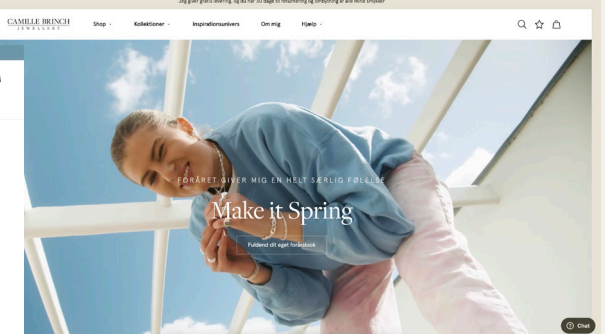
Vi giver gratis levering, og du har 30 dage til returnering og ombytning af alle mine smykker

CAMILLE BRINCH
JEWELLERY

Shop
Kollektioner
Inspirationsunivers
Om mig
Hjælp

FORÅRET GIVER MIG EN HELT SÆRLIG FØLELSE

Make it Spring

Fuldend dit eget forårslook

Chat